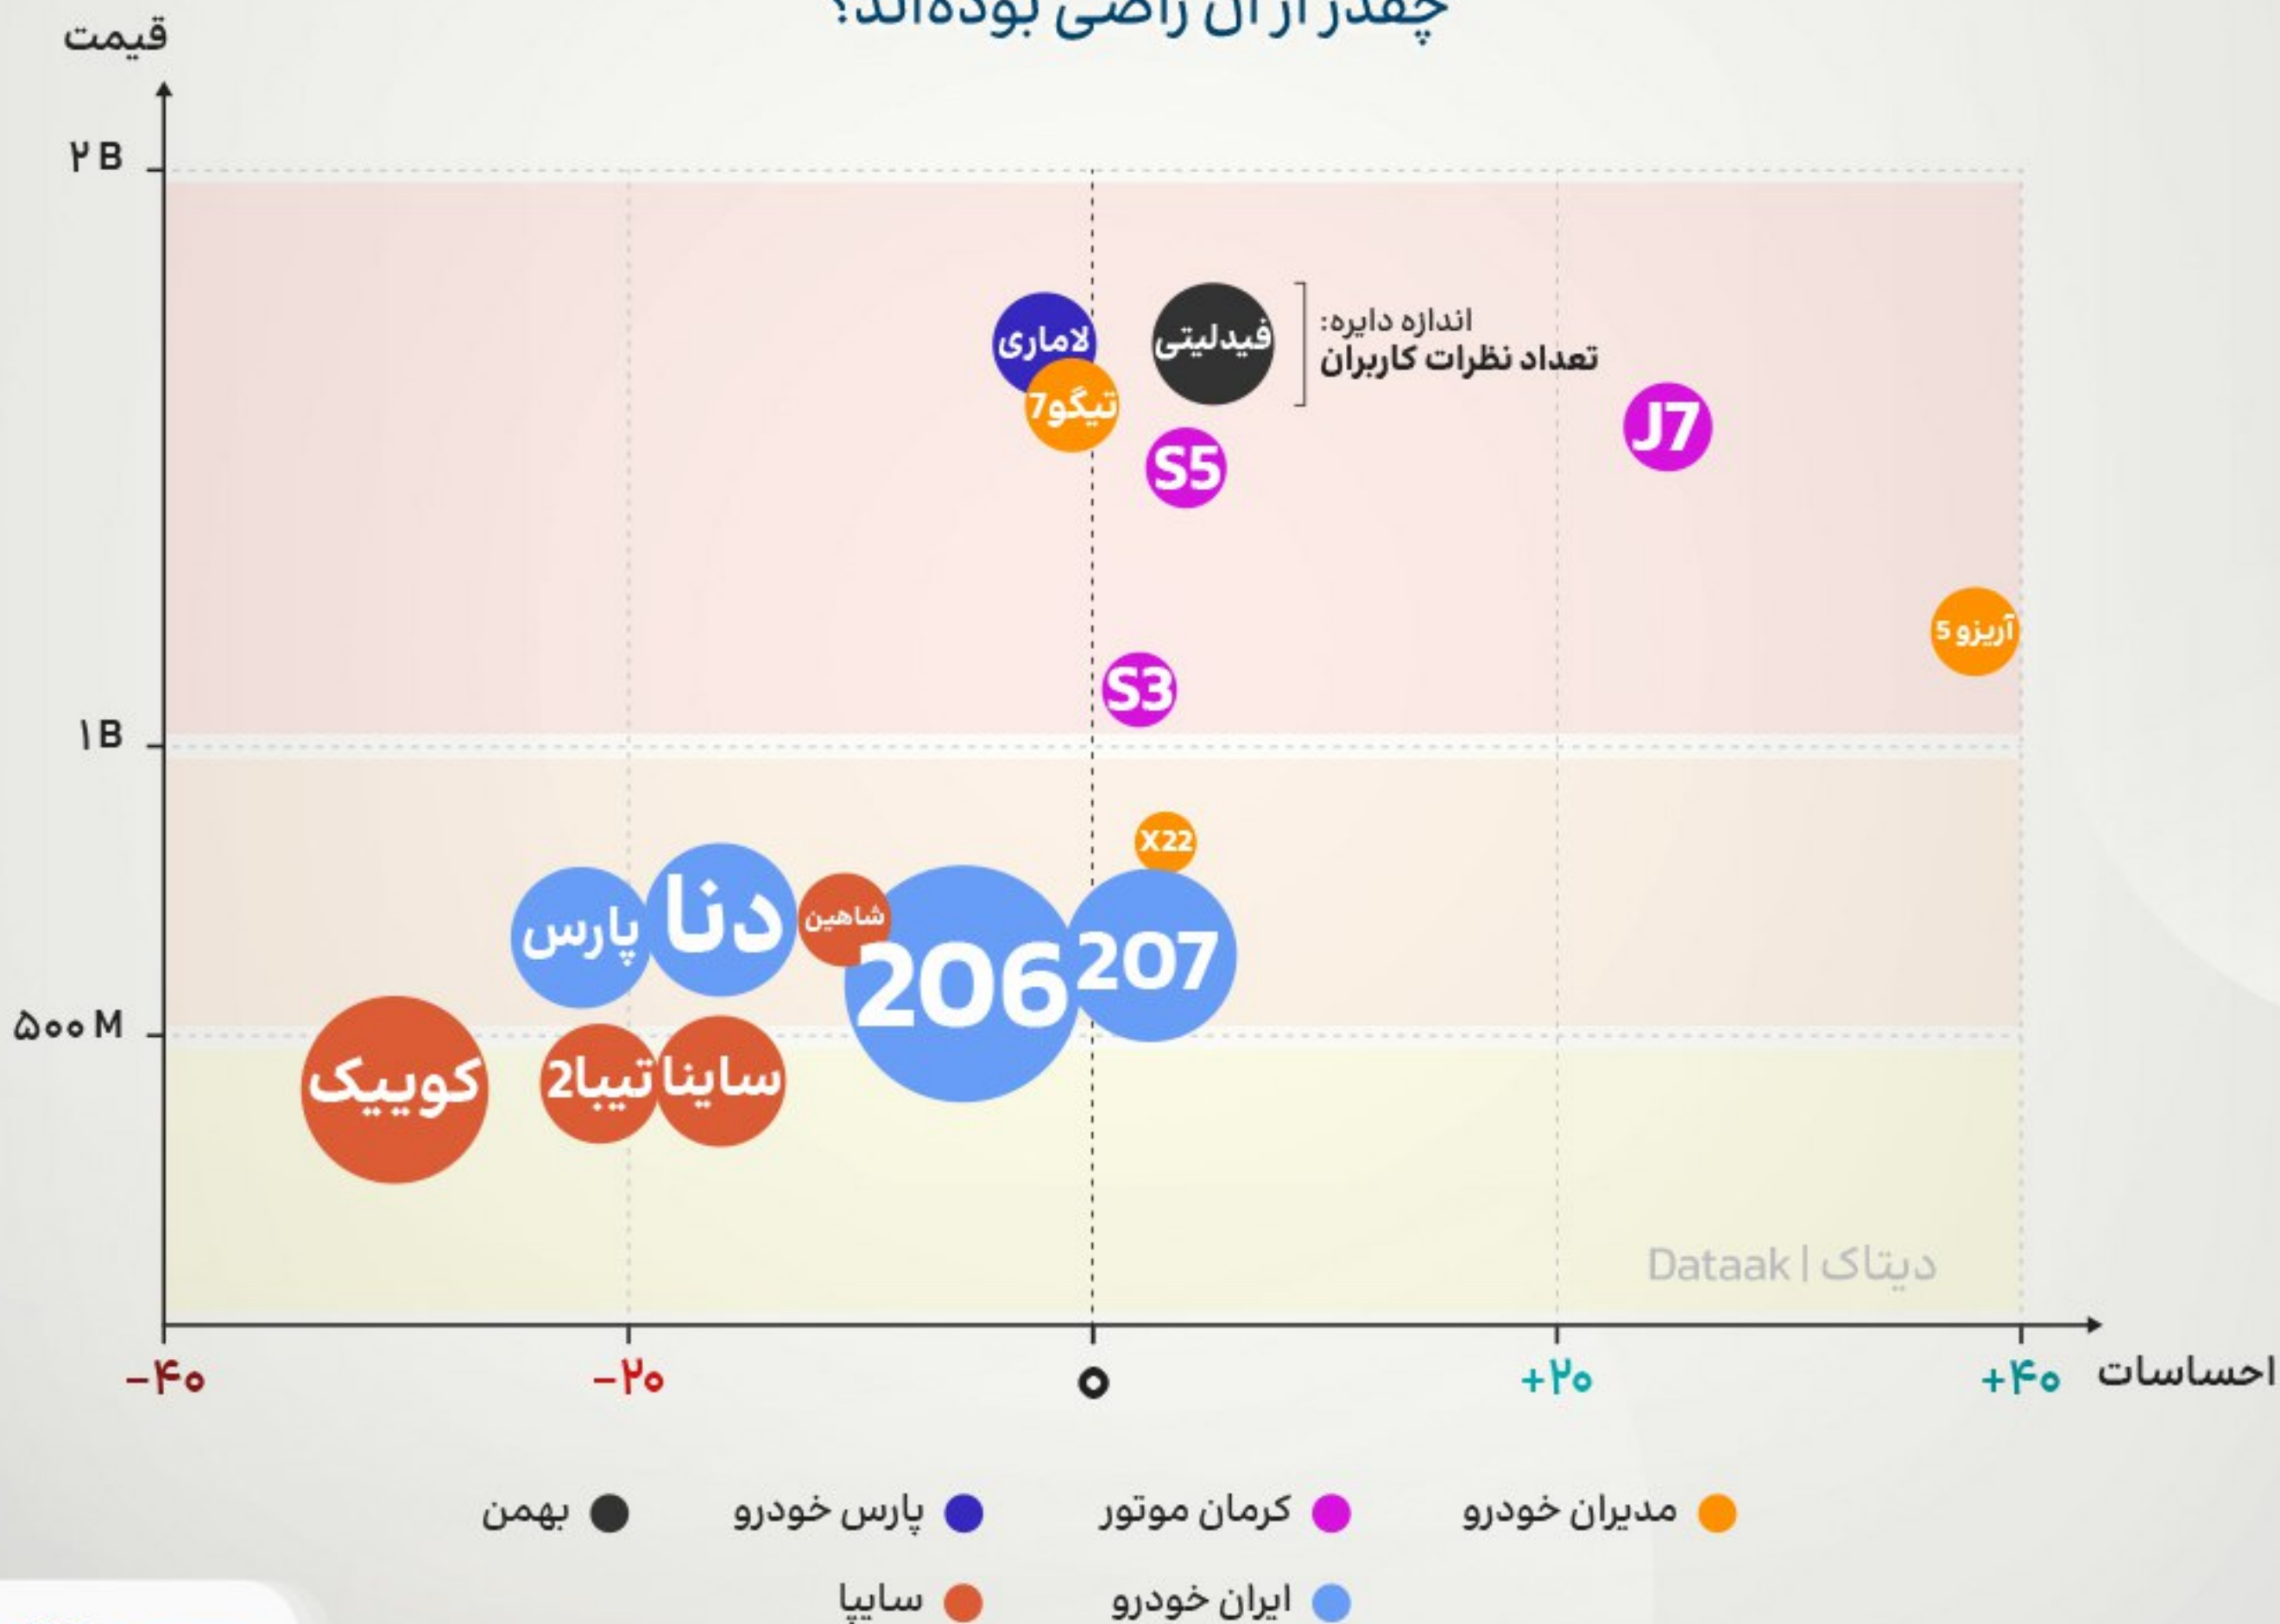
چقدر از آن راضی بوده‌اند؟

قیمت

۲B

۱B

۵۰۰M

اندازه دایره:
تعداد نظرات کاربران

لاماری
فیدلیتی
تیگو7
J7
S5
آریزو 5
S3
X22
شاهین
دنا
پارس
206
207
کوییک
تیبا2
ساینا

Dataak | دیتاک

-۴۰
-۲۰
۰
+۲۰
+۴۰
احساسات

بهمن
پارس خودرو
کرمان موتور
مدیران خودرو
سایپا
ایران خودرو